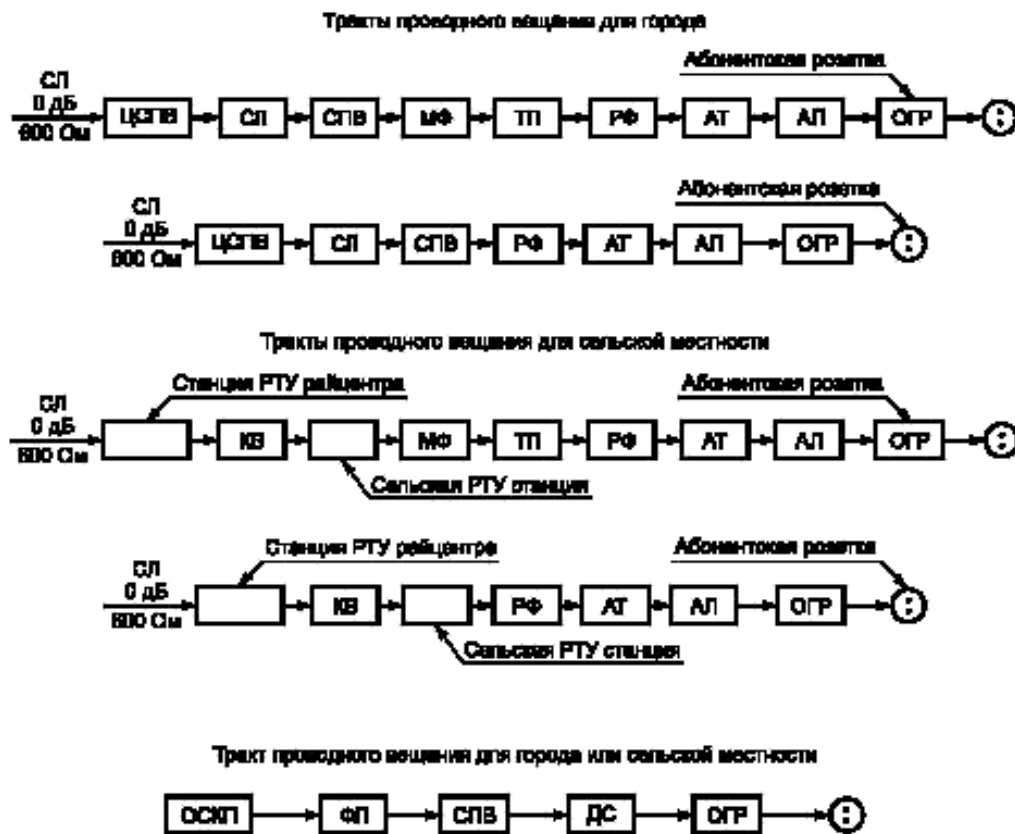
Тракты проводного вещания для города

СЛ
0 дБ
600 Ом

ЦСПВ
СЛ
СПВ
МФ
ТП
РФ
АТ
АЛ
ОГР

Абонентская розетка

СЛ
0 дБ
600 Ом

ЦСПВ
СЛ
СПВ
РФ
АТ
АЛ
ОГР

Абонентская розетка

Тракты проводного вещания для сельской местности

СЛ
0 дБ
600 Ом

Станция РТУ райцентра
КВ
МФ
ТП
РФ
АТ
АЛ
ОГР

Абонентская розетка
Сельская РТУ станция

СЛ
0 дБ
600 Ом

Станция РТУ райцентре
КВ
РФ
АТ
АЛ
ОГР

Абонентская розетка
Сельская РТУ станция

Тракт проводного вещания для города или сельской местности

ОСКП
ФП
СПВ
ДС
ОГР